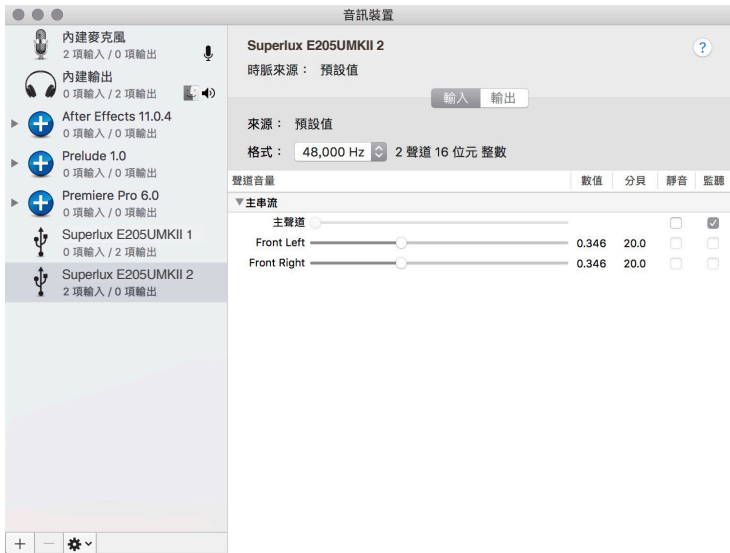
音訊裝置

內建麥克風
2 項輸入 / 0 項輸出

內建輸出
0 項輸入 / 2 項輸出

After Effects 11.0.4
0 項輸入 / 0 項輸出

Prelude 1.0
0 項輸入 / 0 項輸出

Premiere Pro 6.0
0 項輸入 / 0 項輸出

Superlux E205UMKII 1
0 項輸入 / 2 項輸出

Superlux E205UMKII 2
2 項輸入 / 0 項輸出

+ —

Superlux E205UMKII 2

時脈來源： 預設值

?

輸入 輸出

來源： 預設值

格式： 48,000 Hz 2 聲道 16 位元 整數

| 聲道音量 | 數值 | 分貝 | 靜音 | 監聽 |
|---|---|---|---|---|
| ▼主串流 | | | | |
| 主聲道 | | | ☐ | ☑ |
| Front Left | 0.346 | 20.0 | ☐ | ☐ |
| Front Right | 0.346 | 20.0 | ☐ | ☐ |